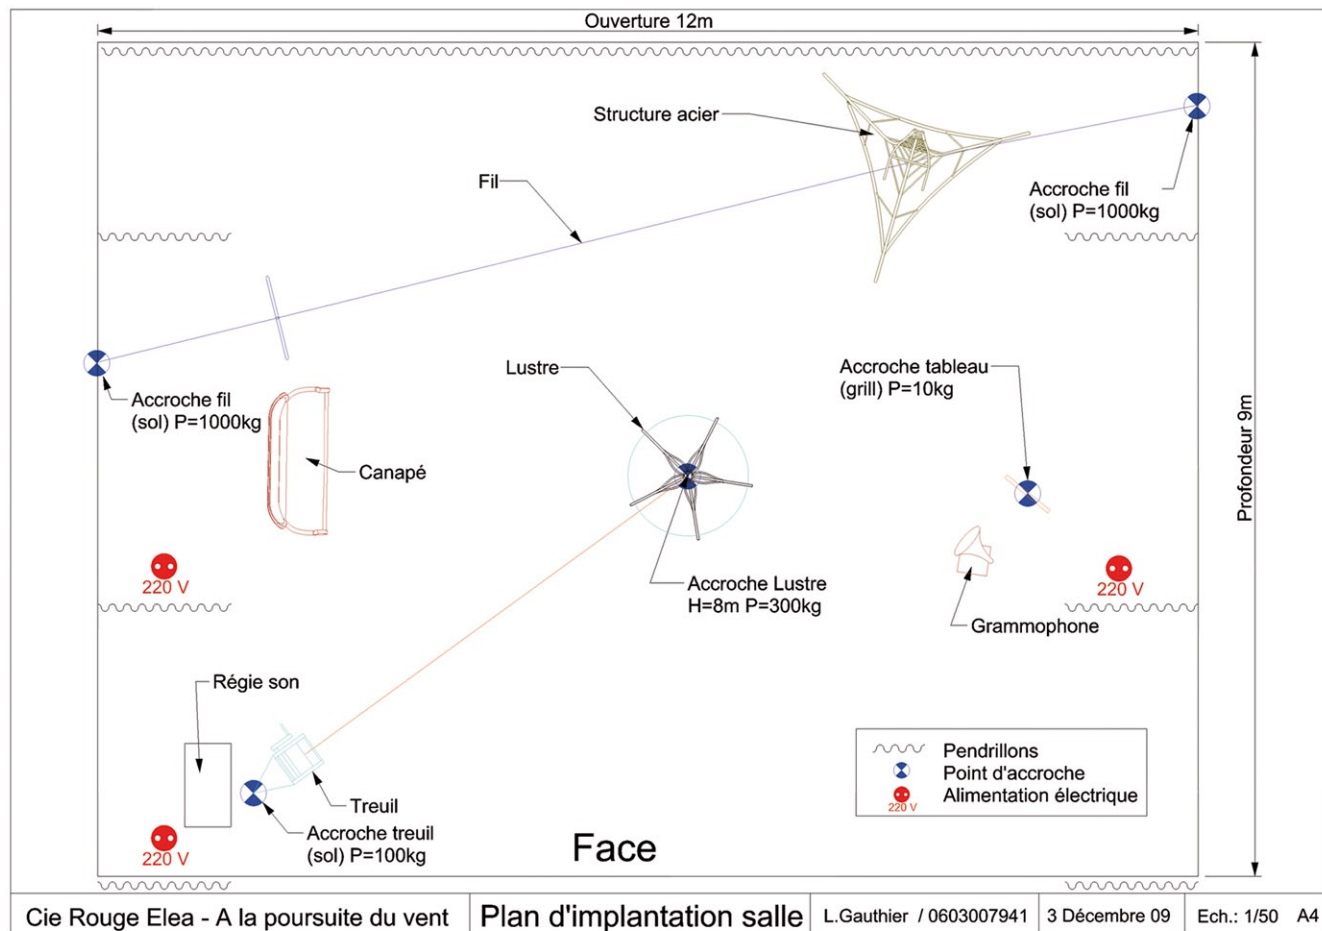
Ouverture 12m

Structure acier

Fil

Accroche fil (sol) P=1000kg

Profondeur 9m

Accroche fil (sol) P=1000kg

Lustre

Accroche tableau (grill) P=10kg

Canapé

Accroche Lustre H=8m P=300kg

220 V

220 V

Grammophone

Régie son

Treuil

Accroche treuil (sol) P=100kg

220 V

Face

Pendrillons
Point d'accroche
220 V Alimentation électrique

| Cie Rouge Elea - A la poursuite du vent | Plan d'implantation salle | L.Gauthier / 0603007941 | 3 Décembre 09 | Ech.: 1/50 | A4 |